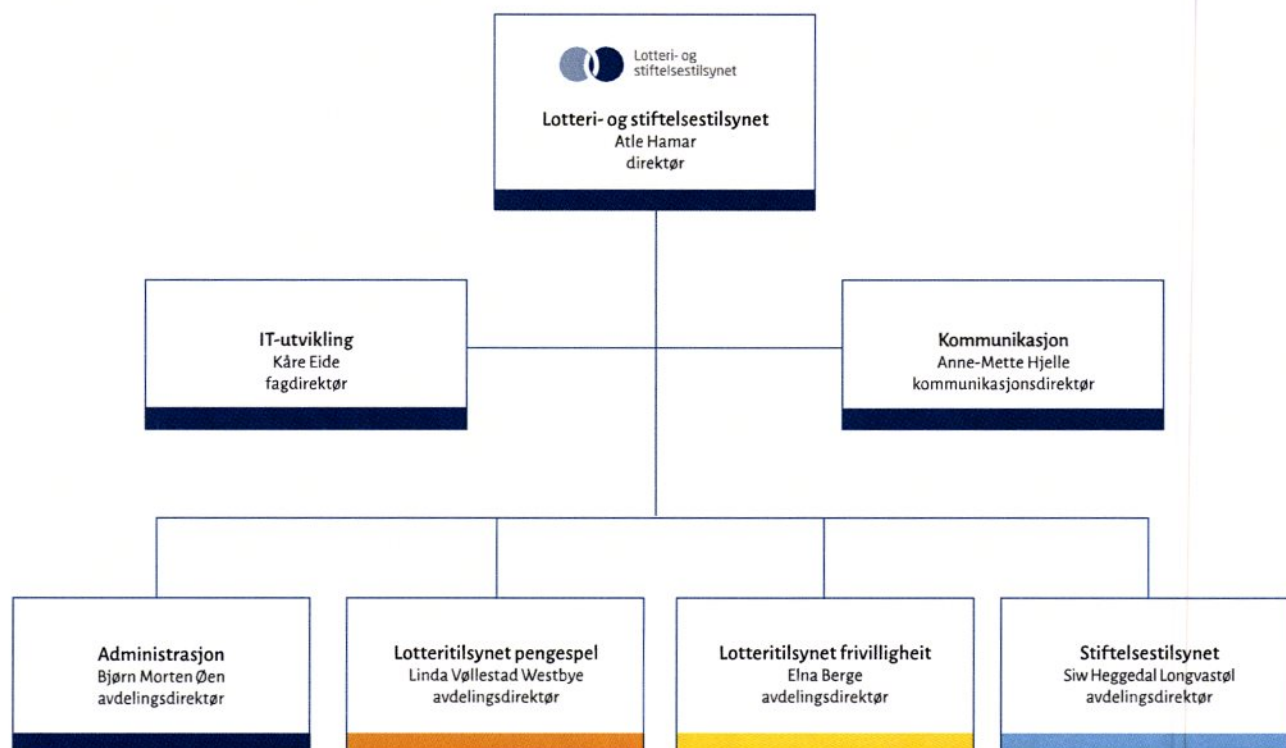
Lotteri- og stiftelsestilsynet

Lotteri- og stiftelsestilsynet
Atle Hamar
direktør

IT-utvikling
Kåre Eide
fagdirektør

Kommunikasjon
Anne-Mette Hjelle
kommunikasjonsdirektør

Administrasjon
Bjørn Morten Øen
avdelingsdirektør

Lotteritilsynet pengespel
Linda Vøllestad Westbye
avdelingsdirektør

Lotteritilsynet frivilligheit
Elna Berge
avdelingsdirektør

Stiftelsestilsynet
Siw Heggedal Longvastøl
avdelingsdirektør